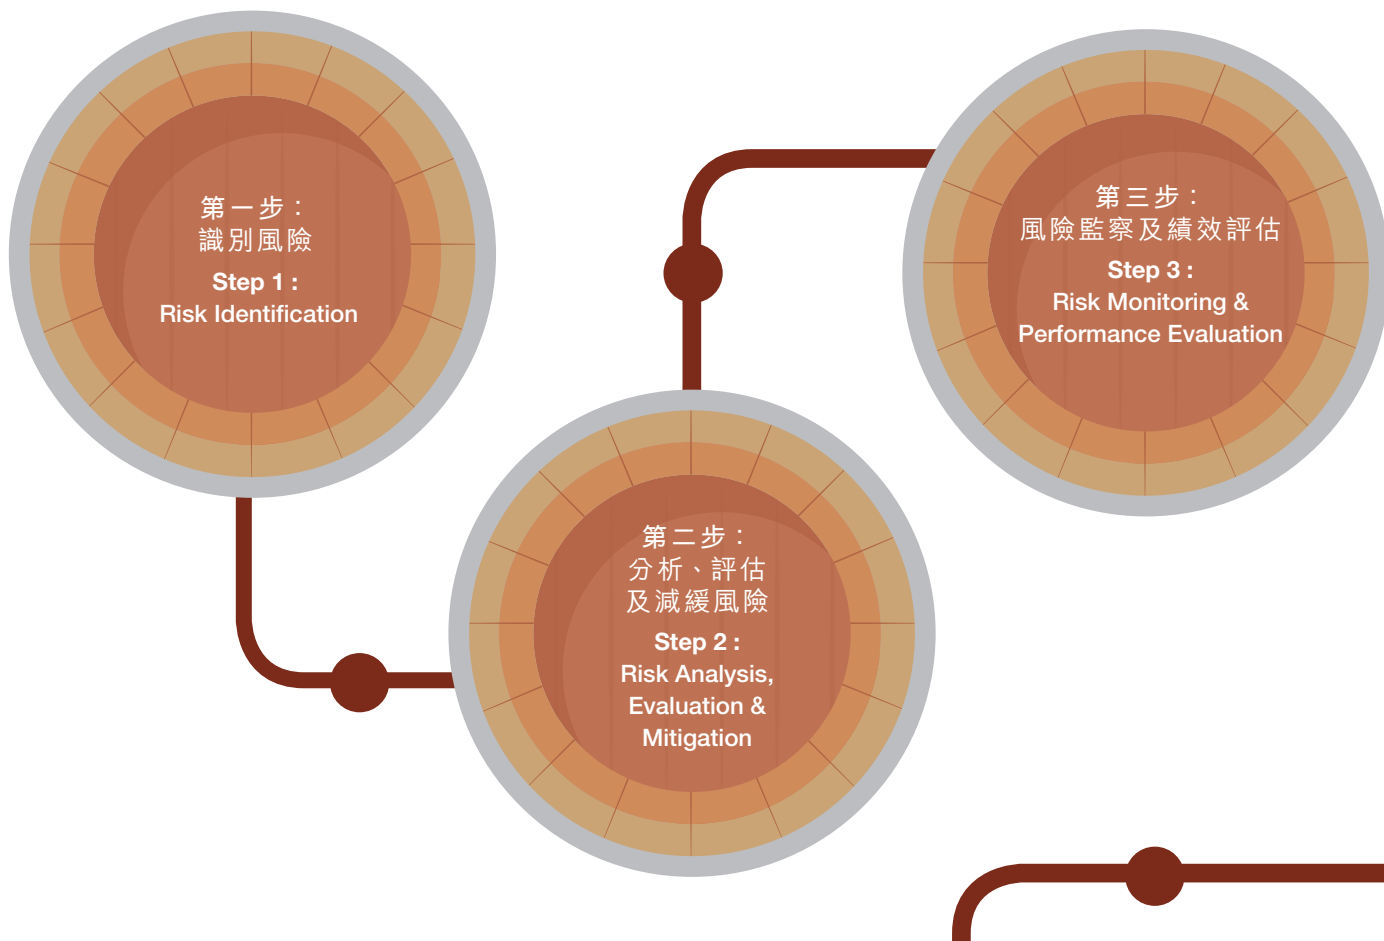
第一步：
識別風險
Step 1 :
Risk Identification

第三步：
風險監察及績效評估
Step 3 :
Risk Monitoring &
Performance Evaluation

第二步：
分析、評估
及減緩風險
Step 2 :
Risk Analysis,
Evaluation &
Mitigation